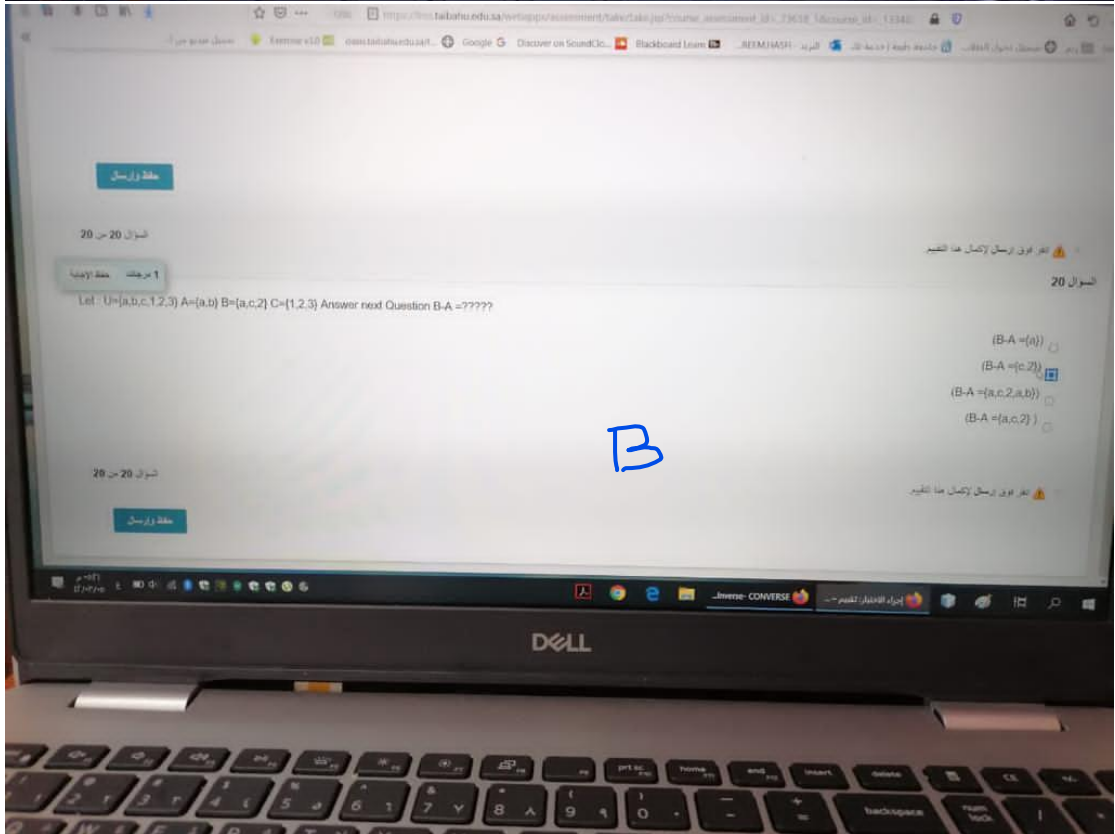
https://lms.taibahu.edu.sa/webapps/assessment/take/take.jsp?course_assessment_id=_73618_1&course_id=_11340

Google   Discover on SoundClo...   Blackboard Learn   ...REEM.HASH

حفظ وإرسال

السؤال 20 من 20

انقر فوق إرسال لإكمال هذا التقييم.

السؤال 20

1 درجات   حفظ الإجابة

Let : U={a,b,c,1,2,3} A={a,b} B={a,c,2} C={1,2,3} Answer next Question B-A =?????

(B-A ={a})

(B-A ={c,2})

(B-A ={a,c,2,a,b})

(B-A ={a,c,2} )

B

السؤال 20 من 20

انقر فوق إرسال لإكمال هذا التقييم.

حفظ وإرسال

...Inverse- CONVERSE

إجراء الاختبار: التقييم ...

DELL

prt sc   home   end   insert   delete   backspace   num lock